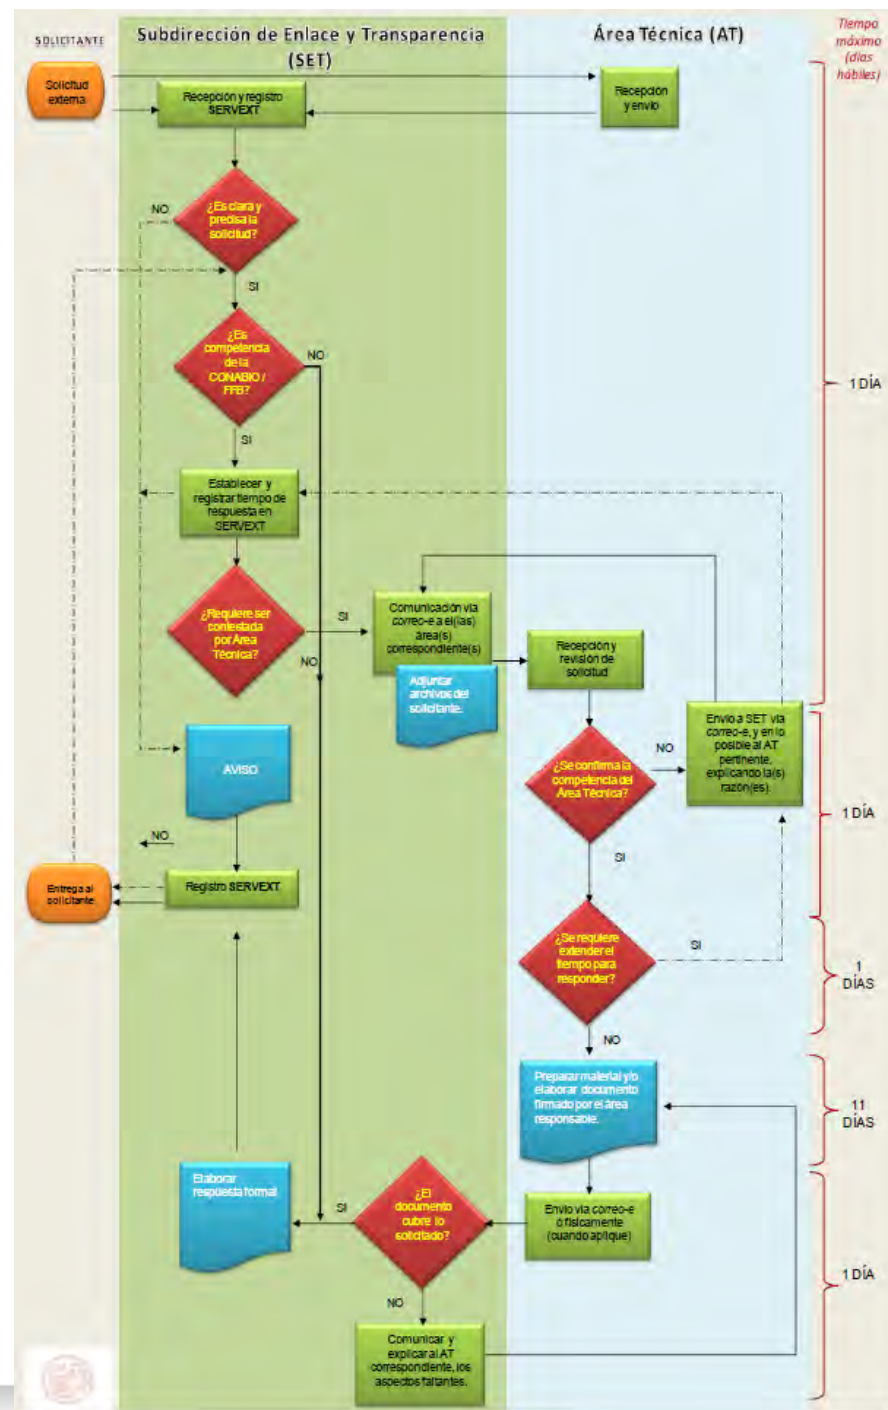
SOLICITANTE

Subdirección de Enlace y Transparencia (SET)

Área Técnica (AT)

Tiempo máximo (días hábiles)

Solicitud externa

Recepción y registro SERVEXT

Recepción y envío

NO

¿Es clara y precisa la solicitud?

SI

¿Es competencia de la CONABIO / FFB?

NO

SI

Establecer y registrar tiempo de respuesta en SERVEXT

¿Requiere ser contestada por Área Técnica?

SI

NO

Comunicación vía correo-e a el(las) área(s) correspondiente(s)

Adjuntar archivos del solicitante.

Recepción y revisión de solicitud

Envío a SET vía correo-e, y en lo posible al AT pertinente, explicando la(s) razón(es).

1 DÍA

AVISO

NO

¿Se confirma la competencia del Área Técnica?

1 DÍA

NO

Entrega al solicitante

Registro SERVEXT

SI

¿Se requiere extender el tiempo para responder?

SI

1 DÍAS

NO

Preparar material y/o elaborar documento firmado por el área responsable.

11 DÍAS

Elaborar respuesta formal

SI

¿El documento cubre lo solicitado?

Envío vía correo-e ó físicamente (cuando aplique)

1 DÍA

NO

Comunicar y explicar al AT correspondiente, los aspectos faltantes.